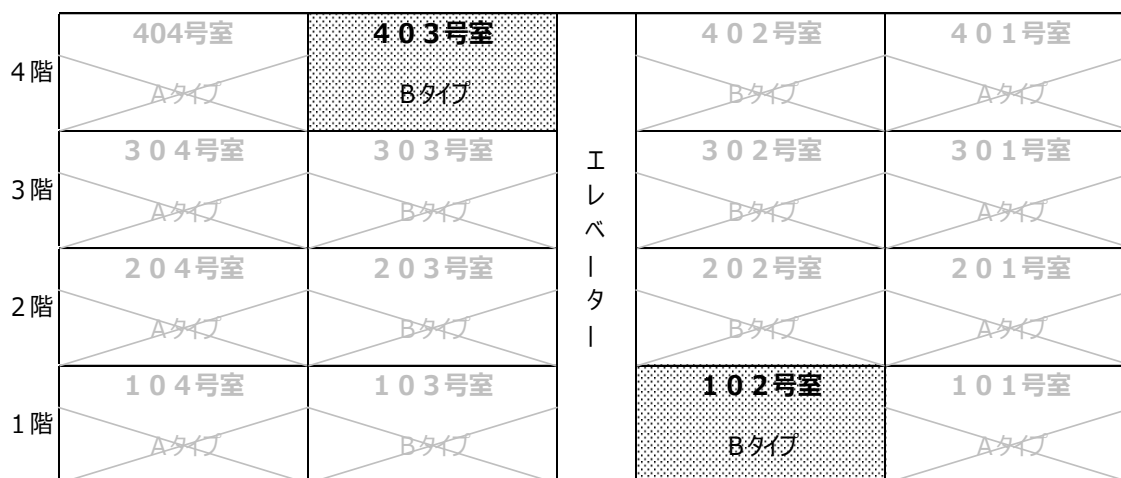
| | | | | | |
|---|---|---|---|---|---|
| 4階 | 404号室 Aタイプ | ４０３号室 Bタイプ | エレベーター | ４０２号室 Bタイプ | ４０１号室 Aタイプ |
| 3階 | ３０４号室 Aタイプ | ３０３号室 Bタイプ | | ３０２号室 Bタイプ | ３０１号室 Aタイプ |
| 2階 | ２０４号室 Aタイプ | ２０３号室 Bタイプ | | ２０２号室 Bタイプ | ２０１号室 Aタイプ |
| 1階 | １０４号室 Aタイプ | １０３号室 Bタイプ | | １０２号室 Bタイプ | １０１号室 Aタイプ |